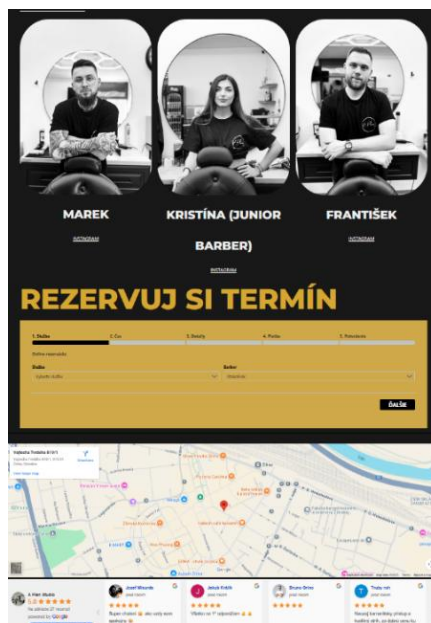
MAREK

INSTAGRAM

KRISTÍNA (JUNIOR BARBER)

INSTAGRAM

FRANTIŠEK

INSTAGRAM

REZERVUJ SI TERMÍN

1. Služba
2. Čas
3. Detaily
4. Platba
5. Potvrdenie

Služba
Vyberte službu

Barber
Akýkoľvek

ĎALŠIE

Vajnorská Tristná 8/1/1

Directions

View larger map

A Man Studio
5.0 ★★★★★
Na základe 27 recenzií
powered by Google

Jozef Mikuda
★★★★★

Jakub Krátik
★★★★★

Bruno Brimo
★★★★★

Tupy car
★★★★★